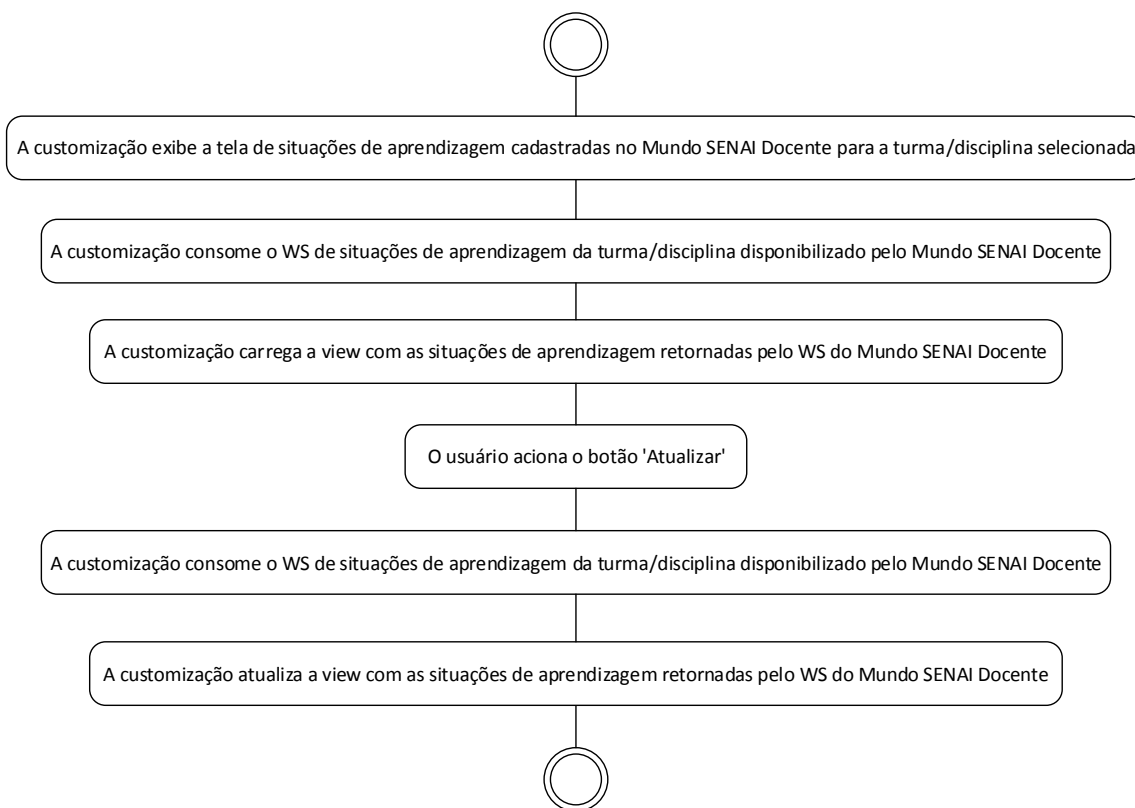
A customização exibe a tela de situações de aprendizagem cadastradas no Mundo SENAI Docente para a turma/disciplina selecionada

A customização consome o WS de situações de aprendizagem da turma/disciplina disponibilizado pelo Mundo SENAI Docente

A customização carrega a view com as situações de aprendizagem retornadas pelo WS do Mundo SENAI Docente

O usuário aciona o botão 'Atualizar'

A customização consome o WS de situações de aprendizagem da turma/disciplina disponibilizado pelo Mundo SENAI Docente

A customização atualiza a view com as situações de aprendizagem retornadas pelo WS do Mundo SENAI Docente